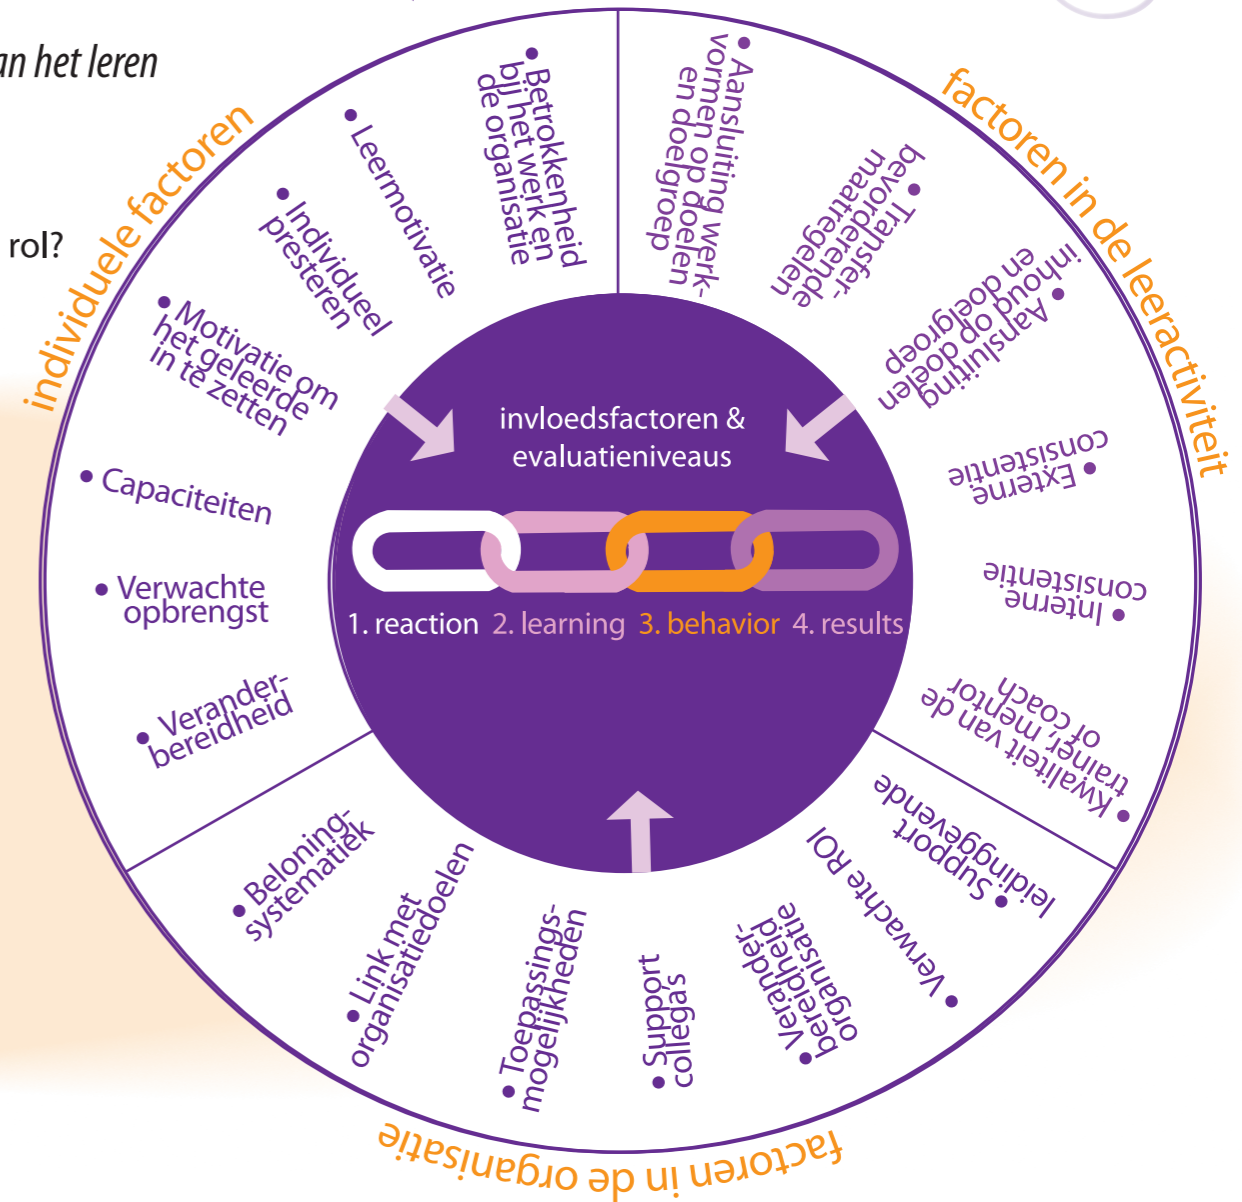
an het leren

rol?

individuele factoren

• Motivatie om het geleerde in te zetten

• Individueel presteren

• Leermotivatie

• Betrokkenheid bij het werk en de organisatie

• Capaciteiten

• Verwachte opbrengst

• Veranderbereidheid

factoren in de leeractiviteit

• Aansluiting werkvormen op doelen en doelgroep

• Transferbevorderende maatregelen

• Aansluiting inhoud op doelen en doelgroep

• Externe consistentie

• Interne consistentie

• Kwaliteit van de trainer, mentor of coach

invloedsfactoren & evaluatieniveaus

1. reaction 2. learning 3. behavior 4. results

factoren in de organisatie

• Beloningsystematiek

• Link met organisatiedoelen

• Toepassingsmogelijkheden

• Support collega's

• Veranderbereidheid organisatie

• Verwachte ROI

• Support leidinggevende